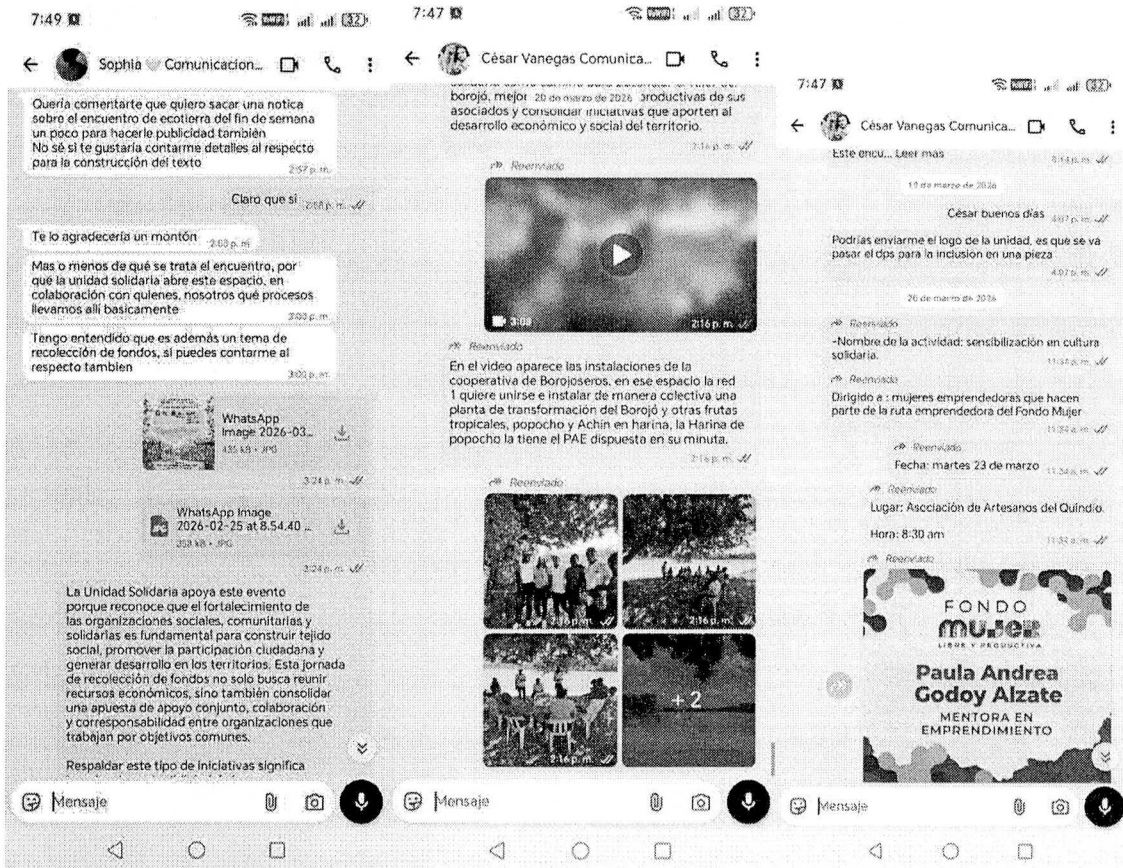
7:49

Sophia Comunicacion...

Quería comentarte que quiero sacar una notica sobre el encuentro de ecotierra del fin de semana un poco para hacerle publicidad también
No sé si te gustaría contarme detalles al respecto para la construcción del texto
2:57 p. m.

Claro que si 2:58 p. m.

Te lo agradecería un montón 2:58 p. m.

Mas o menos de qué se trata el encuentro, por qué la unidad solidaria abre este espacio, en colaboración con quienes, nosotros qué procesos llevamos allí basicamente
3:00 p. m.

Tengo entendido que es además un tema de recolección de fondos, si puedes contarme al respecto tambien
3:00 p. m.

WhatsApp Image 2026-03...
435 kB • JPG
3:24 p. m.

WhatsApp Image 2026-02-25 at 8.54.40 ...
358 kB • JPG
3:24 p. m.

La Unidad Solidaria apoya este evento porque reconoce que el fortalecimiento de las organizaciones sociales, comunitarias y solidarias es fundamental para construir tejido social, promover la participación ciudadana y generar desarrollo en los territorios. Esta jornada de recolección de fondos no solo busca reunir recursos económicos, sino también consolidar una apuesta de apoyo conjunto, colaboración y corresponsabilidad entre organizaciones que trabajan por objetivos comunes.

Respaldar este tipo de iniciativas significa

Mensaje

7:47

César Vanegas Comunica...

borojó, mejor 20 de marzo de 2026 productivas de sus asociados y consolidar iniciativas que aporten al desarrollo económico y social del territorio.
2:16 p. m.

Reenviado

3:08 2:16 p. m.

Reenviado
En el video aparece las instalaciones de la cooperativa de Borojoseros, en ese espacio la red 1 quiere unirse e instalar de manera colectiva una planta de transformación del Borojó y otras frutas tropicales, popocho y Achin en harina, la Harina de popocho la tiene el PAE dispuesta en su minuta.
2:16 p. m.

Reenviado

2:16 p. m. 2:16 p. m.
2:16 p. m. +2

Mensaje

7:47

César Vanegas Comunica...

Este encu... Leer más
8:14 p. m.

17 de marzo de 2026

César buenos días 4:07 p. m.

Podrías enviarme el logo de la unidad, es que se va pasar el dps para la inclusión en una pieza
4:07 p. m.

20 de marzo de 2026

Reenviado
-Nombre de la actividad: sensibilización en cultura solidaria.
11:34 a. m.

Reenviado
Dirigido a : mujeres emprendedoras que hacen parte de la ruta emprendedora del Fondo Mujer
11:34 a. m.

Reenviado
Fecha: martes 23 de marzo 11:34 a. m.

Reenviado
Lugar: Asociación de Artesanos del Quindío.

Hora: 8:30 am 11:34 a. m.

Reenviado

FONDO
mujer
LIBRE Y PRODUCTIVA
Paula Andrea Godoy Alzate
MENTORA EN EMPRENDIMIENTO

Mensaje